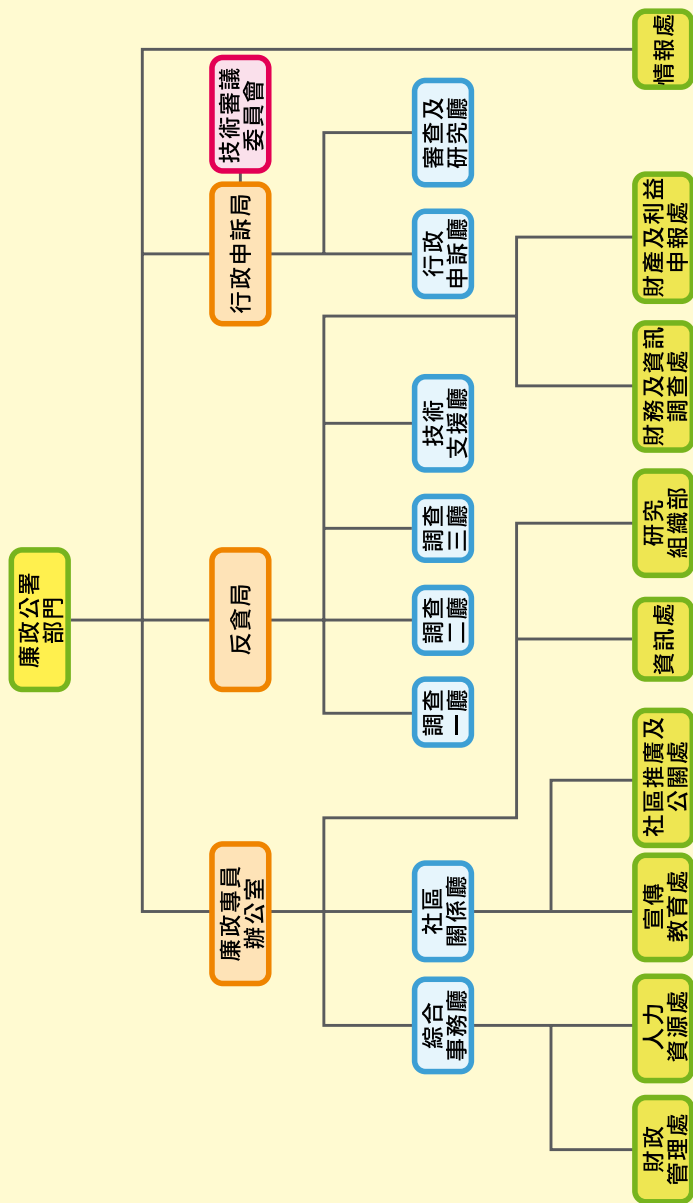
廉政公署部門

技術審議委員會

行政申訴局

反貪局

廉政專員辦公室

審查及研究廳

行政申訴廳

技術支援廳

調查三廳

調查二廳

調查一廳

社區關係廳

綜合事務廳

情報處

財產及利益申報處

財務及資訊調查處

研究組織部

資訊處

社區推廣及公關處

宣傳教育處

人力資源處

財政管理處